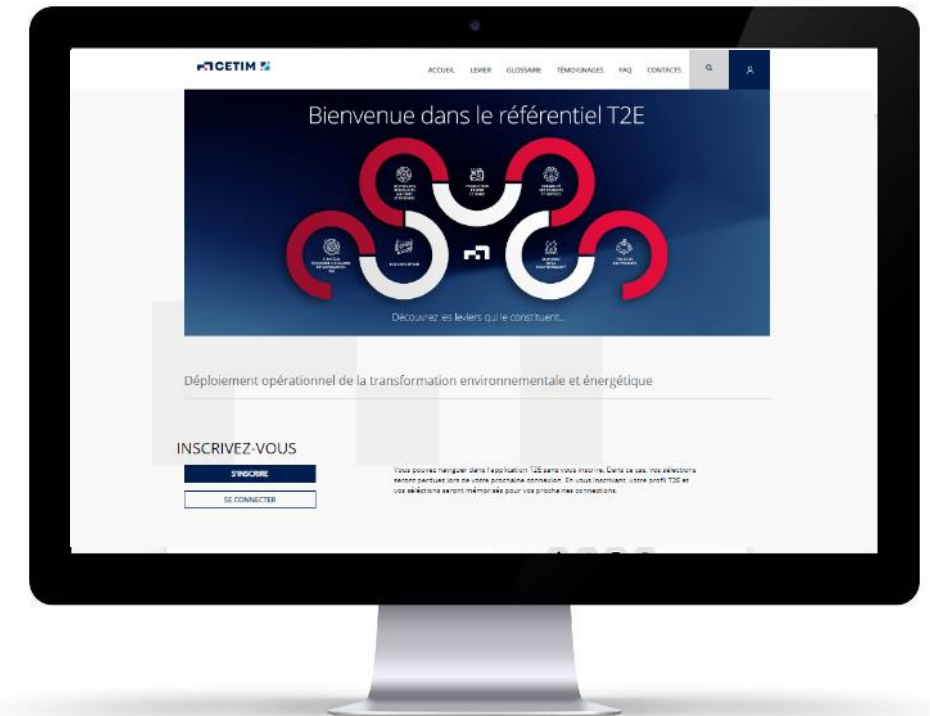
CETIM

ACCUEIL LEVIER GLOSSAIRE TÉMOIGNAGES FAQ CONTACTS

Bienvenue dans le référentiel T2E

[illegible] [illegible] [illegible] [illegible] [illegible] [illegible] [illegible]

Découvrez les leviers qui le constituent...

Déploiement opérationnel de la transformation environnementale et énergétique

INSCRIVEZ-VOUS

S'INSCRIRE

SE CONNECTER

Vous pouvez naviguer dans l'application T2E sans vous inscrire. Dans ce cas, vos sélections seront perdues lors de votre prochaine connexion. En vous inscrivant, votre profil T2E et vos sélections seront mémorisés pour vos prochaines connexions.